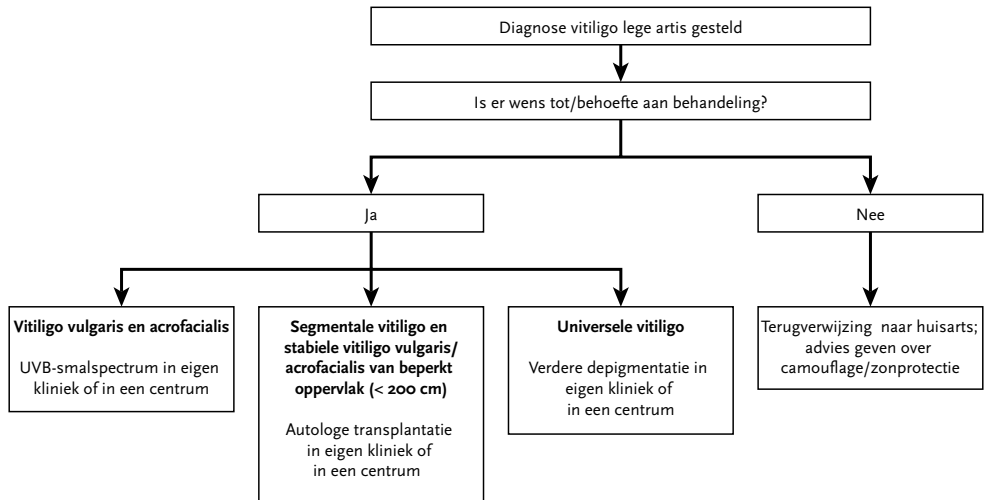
Diagnose vitiligo lege artis gesteld

Is er wens tot/behoefte aan behandeling?

Ja

Nee

**Vitiligo vulgaris en acrofacialis**

UVB-smalspectrum in eigen kliniek of in een centrum

**Segmentale vitiligo en stabiele vitiligo vulgaris/ acrofacialis van beperkt oppervlak (< 200 cm)**

Autologe transplantatie in eigen kliniek of in een centrum

**Universele vitiligo**

Verdere depigmentatie in eigen kliniek of in een centrum

Terugverwijzing naar huisarts; advies geven over camouflage/zonprotectie